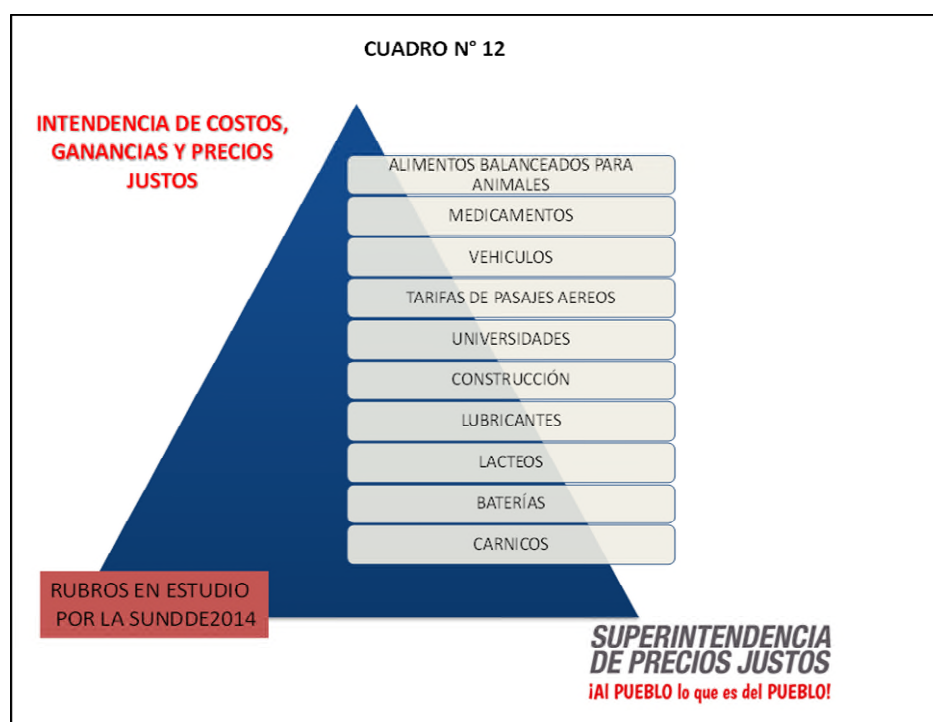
CUADRO N° 12

INTENDENCIA DE COSTOS, GANANCIAS Y PRECIOS JUSTOS

ALIMENTOS BALANCEADOS PARA ANIMALES

MEDICAMENTOS

VEHICULOS

TARIFAS DE PASAJES AEREOS

UNIVERSIDADES

CONSTRUCCIÓN

LUBRICANTES

LACTEOS

BATERÍAS

CARNICOS

RUBROS EN ESTUDIO POR LA SUNDDE2014

SUPERINTENDENCIA DE PRECIOS JUSTOS
¡Al PUEBLO lo que es del PUEBLO!